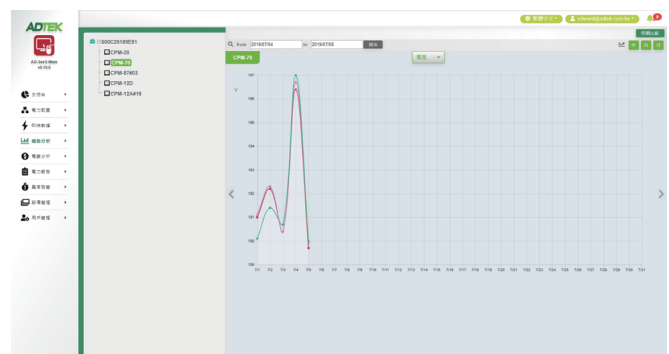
ADTEK

AD-5ec5-Web v0.19.0

主控台
電力監視
即時數據
趨勢分析
電費分析
電力報表
異常告警
設備管理
用戶管理

管理員設定
edward@adtek.com.tw

000C20189E51
CPM-20
CPM-70
CPM-97803
CPM-13D
CPM-12A#19

From 2019/07/04 to 2019/07/05 顯示

CPM-70

電壓

V

197
196
195
194
193
192
191
190
189

7/1 7/2 7/3 7/4 7/5 7/6 7/7 7/8 7/9 7/10 7/11 7/12 7/13 7/14 7/15 7/16 7/17 7/18 7/19 7/20 7/21 7/22 7/23 7/24 7/25 7/26 7/27 7/28 7/29 7/30 7/31

列印報表